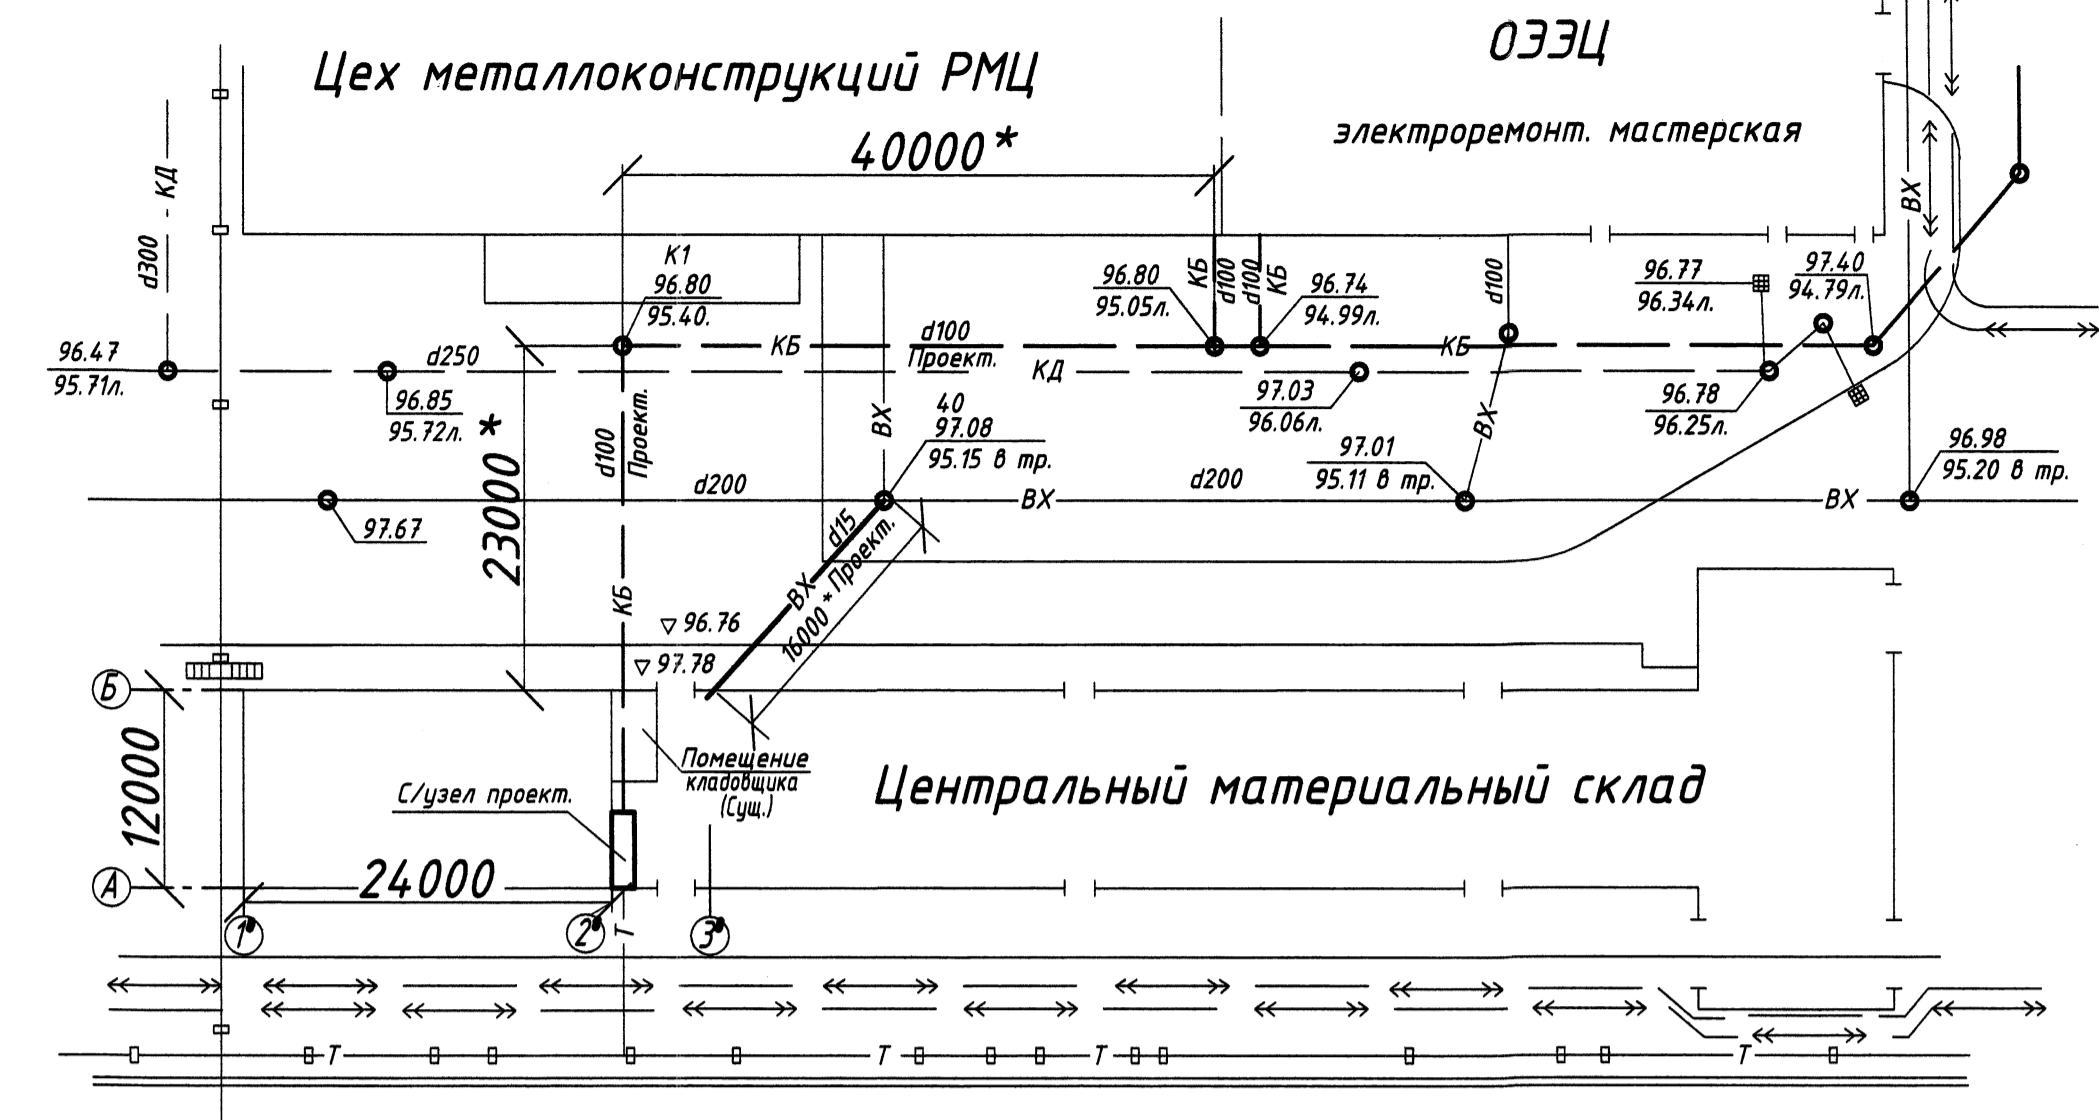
Цех металлоконструкций РМЦ

ОЭЭЦ

электроремонт. мастерская

40000*

d300 - КД

K1
96.80
95.40.

96.80
95.05л.

КБ d100 d100 КБ

96.74
94.99л.

d100

96.77
96.34л.

97.40
94.79л.

ВХ

96.47
95.71л.

d250

КБ

d100
Проект.

КД

КБ

96.85
95.72л.

*

23000

97.03
96.06л.

96.78
96.25л.

d100 Проект.

ВХ

40
97.08
95.15 в тр.

ВХ

97.01
95.11 в тр.

96.98
95.20 в тр.

97.67

d200

ВХ

d200

ВХ

d15

ВХ

16000 * Проект.

КБ

▽ 96.76

▽ 97.78

Б

12000

Помещение
кладовщика
(Сущ.)

С/узел проект.

Центральный материальный склад

А

24000

1

2

Т

3

Т

Т

Т

Т